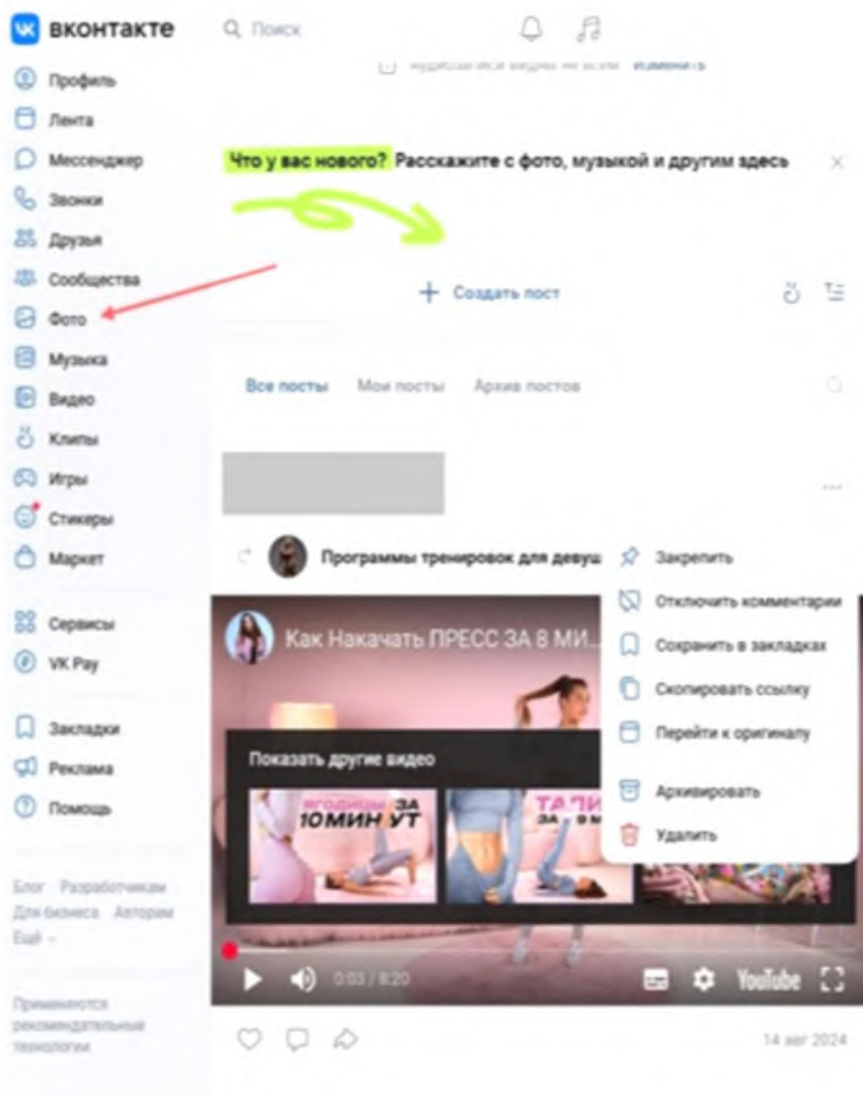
вконтакте
Поиск

Профиль
Лента
Мессенджер
Звонки
Друзья
Сообщества
Фото
Музыка
Видео
Клипы
Игры
Стикеры
Маркет

Сервисы
VK Pay

Закладки
Реклама
Помощь

Блог Разработчикам
Для бизнеса Авторам
Ещё

Применяются рекомендательные технологии

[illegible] Изменить

Что у вас нового? Расскажите с фото, музыкой и другим здесь

Создать пост

Все посты Мои посты Архив постов

Программы тренировок для девуш

Закрепить
Отключить комментарии
Сохранить в закладках
Скопировать ссылку
Перейти к оригиналу
Архивировать
Удалить

Как Накачать ПРЕСС ЗА 8 МИ...
Показать другие видео
ЯГОДИЦЫ ЗА 10МИНУТ
ТАЛИ ЗА 9
0:03 / 8:20
YouTube

14 авг 2024